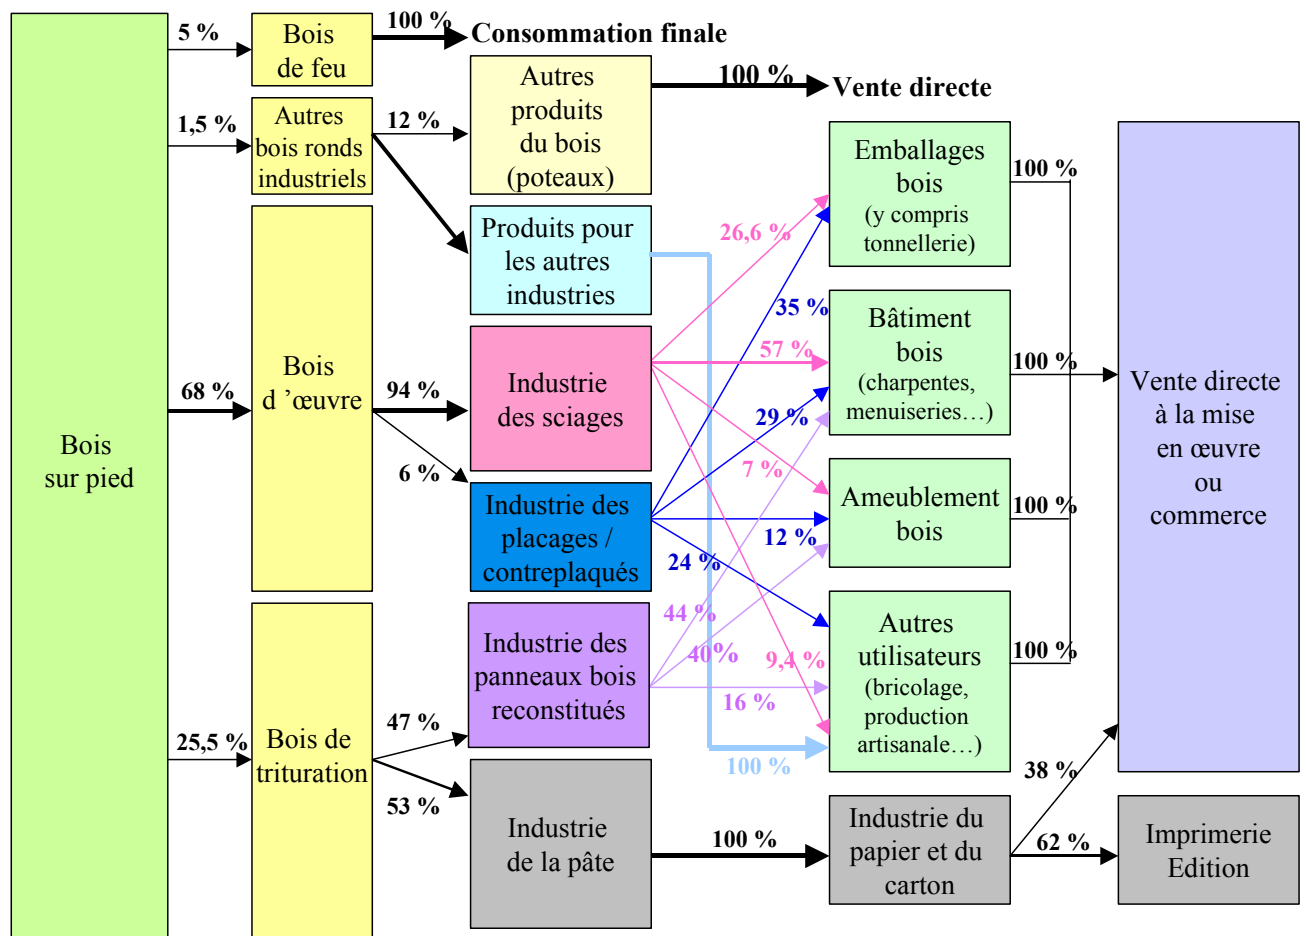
Bois sur pied

5 %

Bois de feu

100 %

Consommation finale

1,5 %

Autres bois ronds industriels

12 %

Autres produits du bois (poteaux)

100 %

Vente directe

Produits pour les autres industries

68 %

Bois d 'œuvre

94 %

Industrie des sciages

6 %

Industrie des placages / contreplaqués

25,5 %

Bois de trituration

47 %

Industrie des panneaux bois reconstitués

53 %

Industrie de la pâte

100 %

Industrie du papier et du carton

26,6 %

35 %

57 %

29 %

7 %

12 %

24 %

44 %

40%

9,4 %

16 %

100 %

Emballages bois (y compris tonnellerie)

Bâtiment bois (charpentes, menuiseries…)

Ameublement bois

Autres utilisateurs (bricolage, production artisanale…)

100 %

100 %

100 %

100 %

Vente directe à la mise en œuvre ou commerce

38 %

62 %

Imprimerie Edition